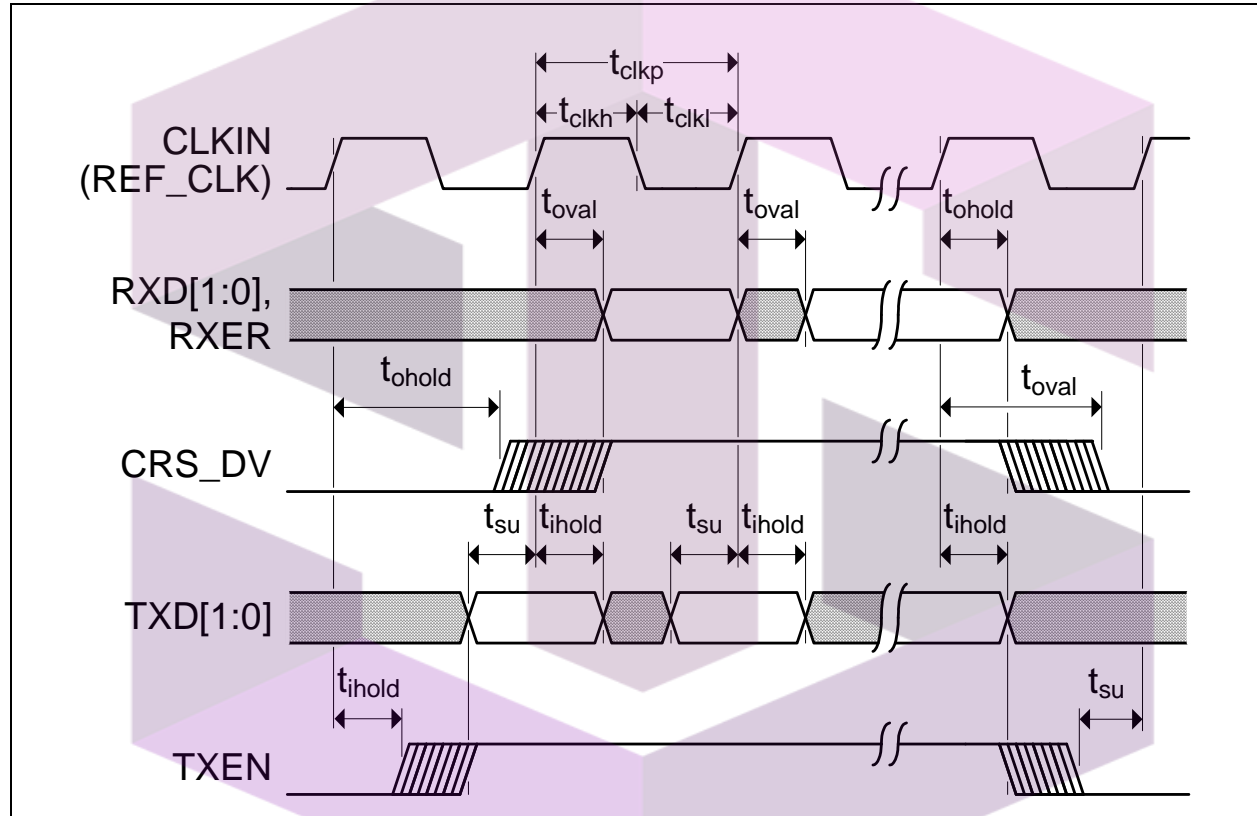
$t_{clkp}$

$t_{clkh}$ $t_{clkl}$

CLKIN (REF_CLK)

$t_{oval}$ $t_{oval}$ $t_{ohold}$

RXD[1:0], RXER

$t_{ohold}$ $t_{oval}$

CRS_DV

$t_{su}$ $t_{ihold}$ $t_{su}$ $t_{ihold}$ $t_{ihold}$

TXD[1:0]

$t_{ihold}$ $t_{su}$

TXEN